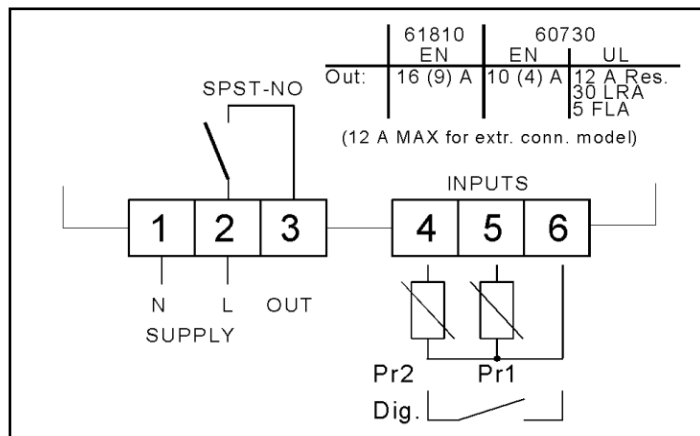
|  | 61810 EN | 60730 EN | UL |
|---|---|---|---|
| Out: | 16 (9) A | 10 (4) A | 12 A Res. 30 LRA 5 FLA |

(12 A MAX for extr. conn. model)

SPST-NO

INPUTS

1 2 3

4 5 6

N L OUT

SUPPLY

Pr2 Pr1

Dig.